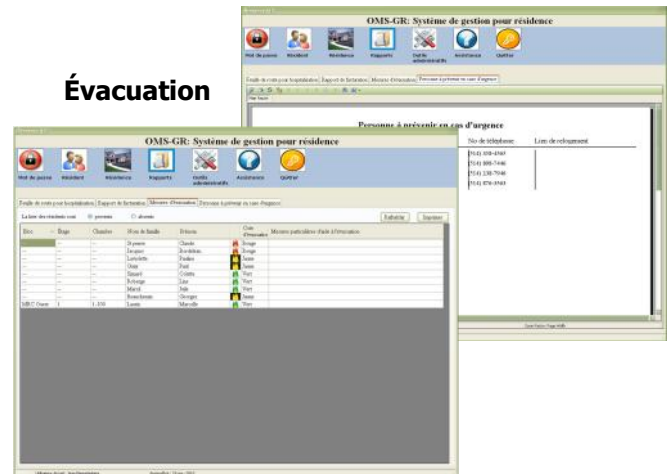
OMS-GR: Système de gestion pour résidence

Mot de passe Résident Résidence Rapports Outils administratifs Assistance Quitter

Feuille de route pour hospitalisation | Rapport de facturation | Mesures d'évacuation | Personne à prévenir en cas d'urgence

Personne à prévenir en cas d'urgence

No de téléphone | Lien de relogement

(514) 888-4565
(514) 888-7446
(514) 238-7946
(514) 876-3543

Évacuation

OMS-GR: Système de gestion pour résidence

Mot de passe Résident Résidence Rapports Outils administratifs Assistance Quitter

Feuille de route pour hospitalisation | Rapport de facturation | Mesures d'évacuation | Personne à prévenir en cas d'urgence

La liste des résidents sont: présents absents

Rafraîchir Imprimer

| Bloc | Étage | Chambre | Nom de famille | Prénom | Code d'évacuation | Mesures particulières d'aide à l'évacuation |
|---|---|---|---|---|---|---|
| | | | Dupont | Claude | Rouge | |
| | | | Jacques | Bérubéan | Rouge | |
| | | | Lafayette | Paulin | Jaune | |
| | | | Daze | Paul | Jaune | |
| | | | Simard | Colette | Vert | |
| | | | Bélanger | Luc | Vert | |
| | | | Marcil | Jade | Vert | |
| | | | Bouchard | Georges | Jaune | |
| MRC Ouest | 1 | 1-350 | Laurin | Marcelle | Vert | |